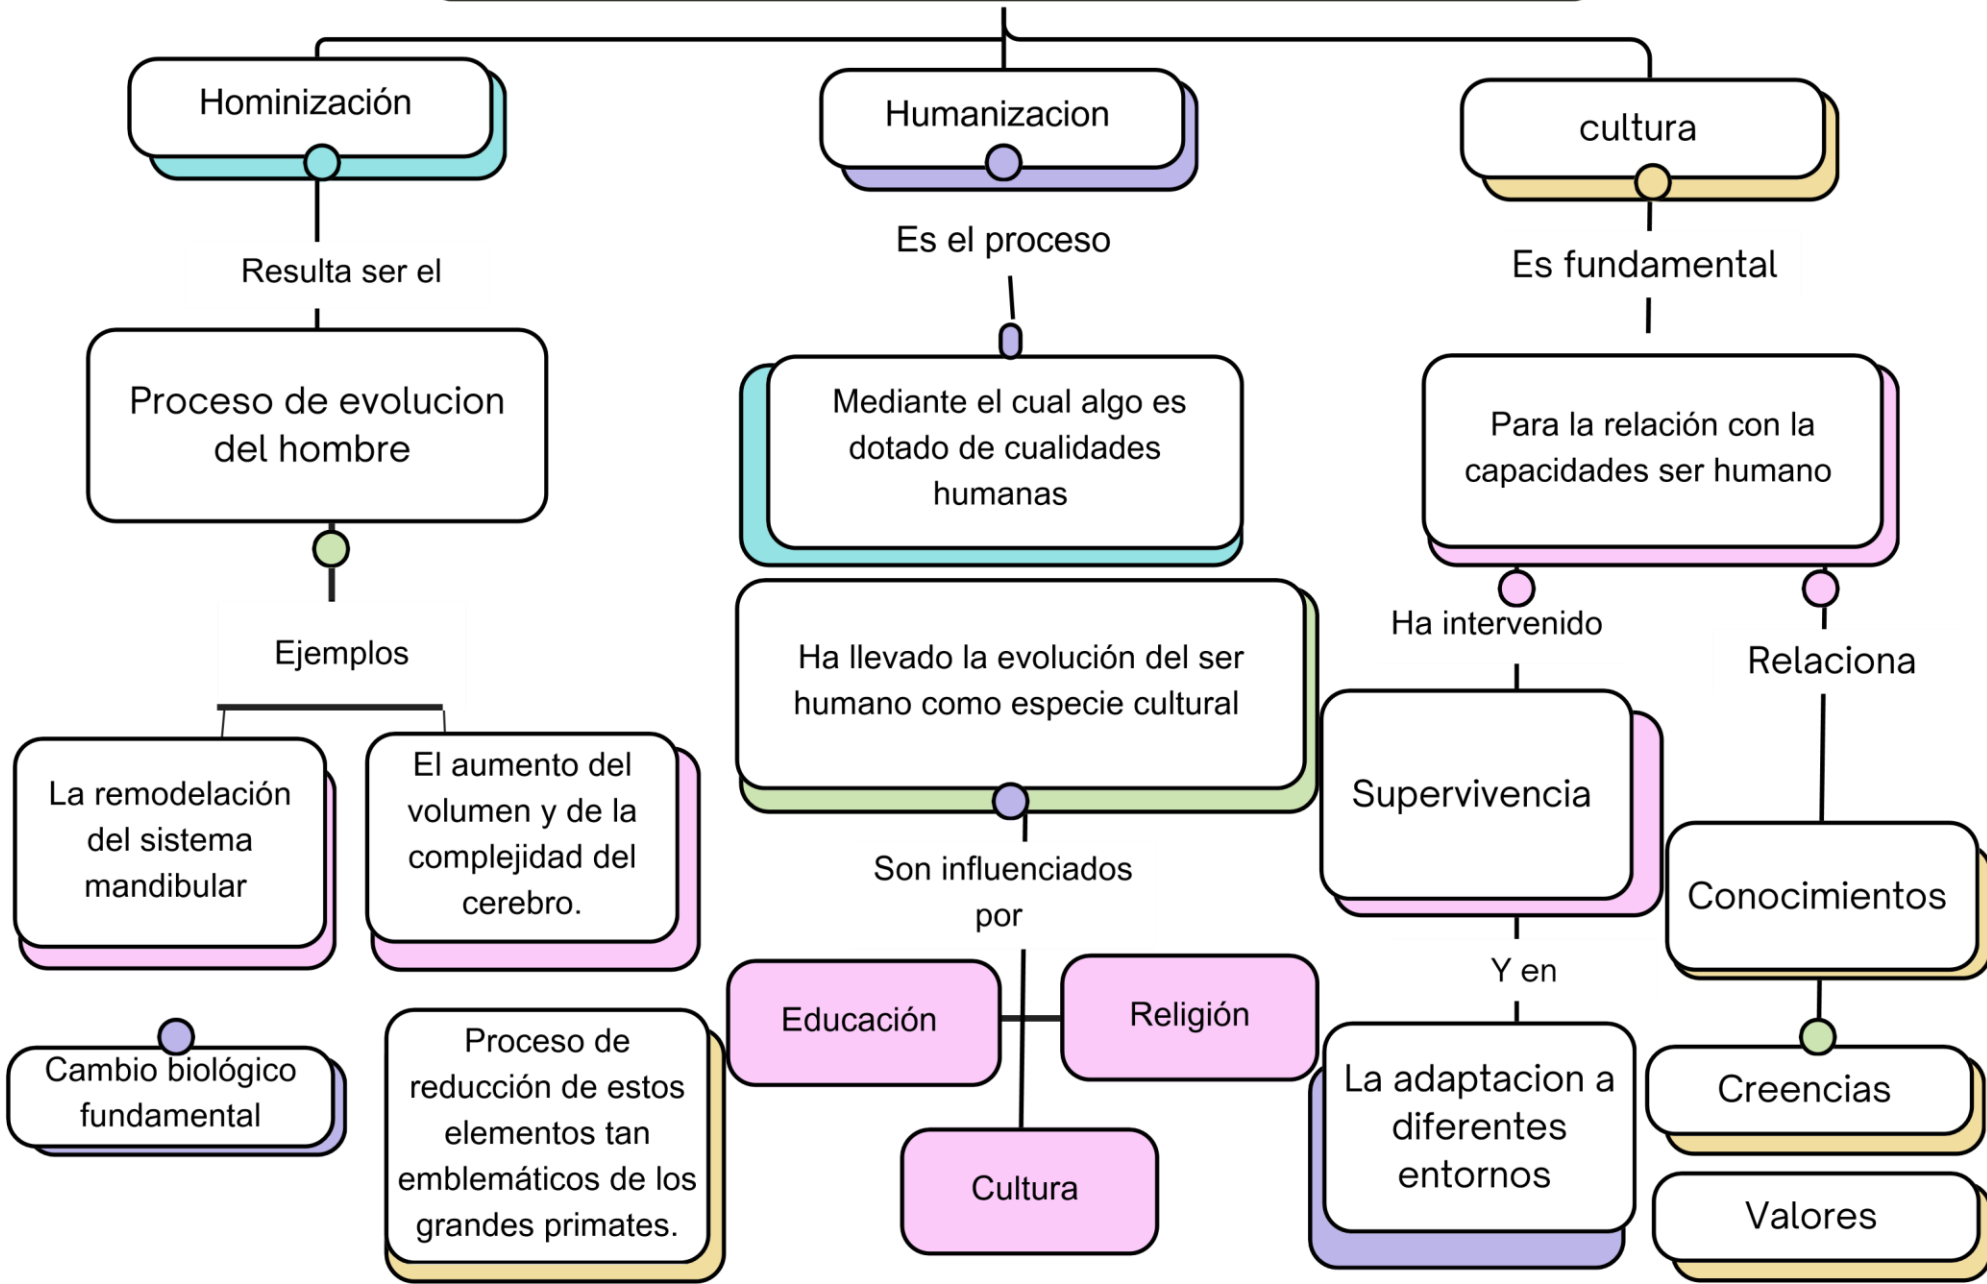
Hominización

Resulta ser el

Proceso de evolucion del hombre

Ejemplos

La remodelación del sistema mandibular

El aumento del volumen y de la complejidad del cerebro.

Cambio biológico fundamental

Proceso de reducción de estos elementos tan emblemáticos de los grandes primates.

Humanizacion

Es el proceso

Mediante el cual algo es dotado de cualidades humanas

Ha llevado la evolución del ser humano como especie cultural

Son influenciados por

Educación

Religión

Cultura

cultura

Es fundamental

Para la relación con la capacidades ser humano

Ha intervenido

Supervivencia

Y en

La adaptacion a diferentes entornos

Relaciona

Conocimientos

Creencias

Valores